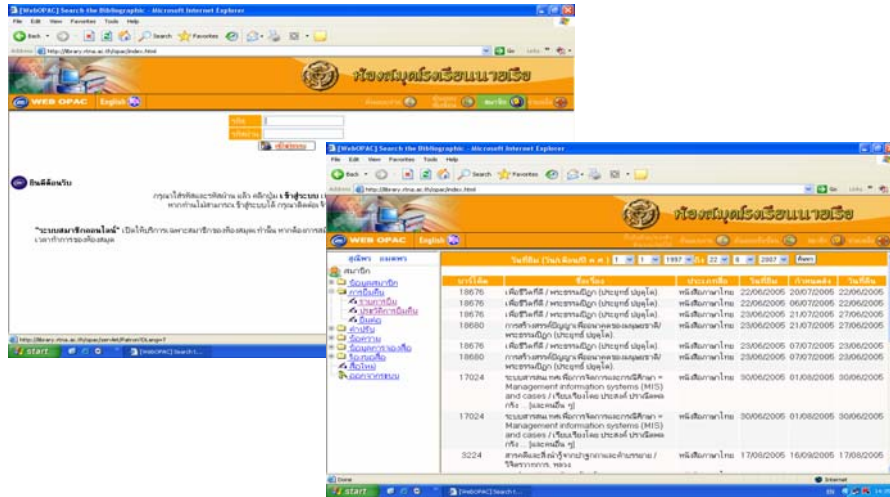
[WebOPAC] Search the Bibliographic - Microsoft Internet Explorer

File Edit View Favorites Tools Help

Back Search Favorites

Address http://library.rtna.ac.th/opac/index.html

Go Links

ห้องสมุดโรงเรียนนายเรือ

WEB OPAC English

รหัส
รหัสผ่าน
เข้าสู่ระบบ

ยินดีต้อนรับ

กรุณาใส่รหัสและรหัสผ่าน แล้ว คลิกปุ่ม เข้าสู่ระบบ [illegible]
หากท่านไม่สามารถ เข้าสู่ระบบได้ กรุณาติดต่อ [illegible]

"ระบบสมาชิกออนไลน์" เปิดให้บริการเฉพาะสมาชิกของห้องสมุด เท่านั้น หากต้องการ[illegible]
เวลาทำการของห้องสมุด

http://library.rtna.ac.th/opac/servlet/Patron?DLang=T

start [WebOPAC] Search t...

[WebOPAC] Search the Bibliographic - Microsoft Internet Explorer

File Edit View Favorites Tools Help

Back Search Favorites

Address http://library.rtna.ac.th/opac/index.html

Go Links

ห้องสมุดโรงเรียนนายเรือ

WEB OPAC English

สุนิพร แผนพร

สมาชิก
ข้อมูลสมาชิก
การยืมคืน
รายการยืม
ประวัติการยืมคืน
ยืมต่อ
ค่าปรับ
ข้อความ
ข้อมูลการจองซื้อ
รายการจอง
สื่อใหม่
ออกจากระบบ

วันที่ยืม (วัน/เดือน/ปี ค.ศ.) 1 1 1997 22 6 2007 ค้นหา

| บาร์โค้ด | ชื่อเรื่อง | ประเภทสื่อ | วันที่ยืม | กำหนดส่ง | วันที่คืน |
|---|---|---|---|---|---|
| 18676 | เพื่อชีวิตที่ดี / พระธรรมปิฎก (ประยุทธ์ ปยุตฺโต). | หนังสือภาษาไทย | 22/06/2005 | 29/07/2005 | 22/06/2005 |
| 18676 | เพื่อชีวิตที่ดี / พระธรรมปิฎก (ประยุทธ์ ปยุตฺโต). | หนังสือภาษาไทย | 22/06/2005 | 06/07/2005 | 22/06/2005 |
| 18676 | เพื่อชีวิตที่ดี / พระธรรมปิฎก (ประยุทธ์ ปยุตฺโต). | หนังสือภาษาไทย | 23/06/2005 | 21/07/2005 | 27/06/2005 |
| 18660 | การสร้างสรรค์ปัญญาเพื่ออนาคตของมนุษยชาติ / พระธรรมปิฎก (ประยุทธ์ ปยุตฺโต). | หนังสือภาษาไทย | 23/06/2005 | 21/07/2005 | 27/06/2005 |
| 18676 | เพื่อชีวิตที่ดี / พระธรรมปิฎก (ประยุทธ์ ปยุตฺโต). | หนังสือภาษาไทย | 23/06/2005 | 07/07/2005 | 23/06/2005 |
| 18660 | การสร้างสรรค์ปัญญาเพื่ออนาคตของมนุษยชาติ / พระธรรมปิฎก (ประยุทธ์ ปยุตฺโต). | หนังสือภาษาไทย | 23/06/2005 | 07/07/2005 | 23/06/2005 |
| 17024 | ระบบสารสนเทศเพื่อการจัดการและกรณีศึกษา = Management information systems (MIS) and cases / เรียบเรียงโดย ประสงค์ ปราณีตพลกรัง ... [และคนอื่น ๆ] | หนังสือภาษาไทย | 30/06/2005 | 01/08/2005 | 30/06/2005 |
| 17024 | ระบบสารสนเทศเพื่อการจัดการและกรณีศึกษา = Management information systems (MIS) and cases / เรียบเรียงโดย ประสงค์ ปราณีตพลกรัง ... [และคนอื่น ๆ] | หนังสือภาษาไทย | 30/06/2005 | 01/08/2005 | 30/06/2005 |
| 3224 | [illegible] | หนังสือภาษาไทย | 17/08/2005 | 16/09/2005 | 17/08/2005 |

Done Internet

start [WebOPAC] Search t...